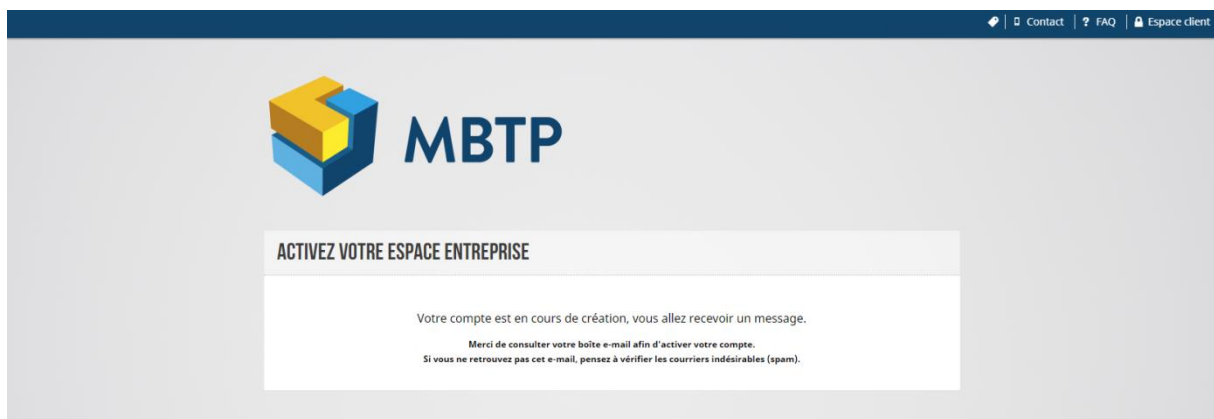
Contact | FAQ | Espace client

MBTP

ACTIVEZ VOTRE ESPACE ENTREPRISE

Votre compte est en cours de création, vous allez recevoir un message.

Merci de consulter votre boîte e-mail afin d'activer votre compte.
Si vous ne retrouvez pas cet e-mail, pensez à vérifier les courriers indésirables (spam).